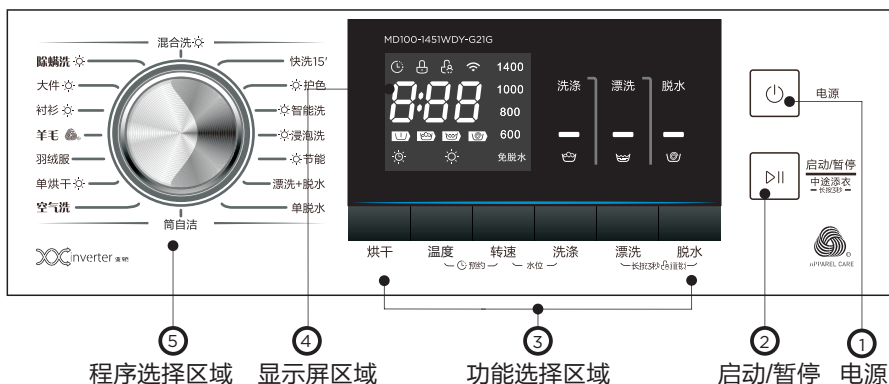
混合洗

除螨洗
大件
衬衫
羊毛
羽绒服
单烘干
空气洗
筒自洁

快洗15'
护色
智能洗
浸泡洗
节能
漂洗+脱水
单脱水

inverter 变频

MD100-1451WDY-G21G

8:88
1400
1000
800
600
免脱水

洗涤
漂洗
脱水

烘干
温度
转速
洗涤
漂洗
脱水
预约
水位
长按3秒 童锁

电源
启动/暂停
中途添衣
长按3秒

APPAREL CARE

5
程序选择区域
4
显示屏区域
3
功能选择区域
2
启动/暂停
1
电源